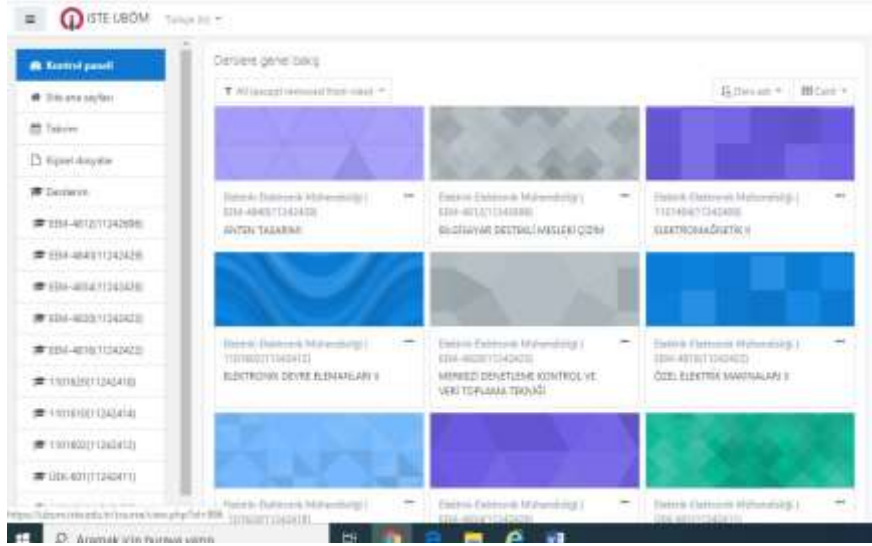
ISTE UBÖM Türkçe (tr)

Kontrol paneli
Site ana sayfası
Takvim
Kişisel dosyalar
Derslerim
EEM-4012(11242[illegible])
EEM-4040(11242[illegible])
EEM-4034(11242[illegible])
EEM-4020(11242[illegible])
EEM-4016(11242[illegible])
1101620(11242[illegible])
1101610(11242414)
1101602(11242412)
EEK-4011(11242411)

Derslere genel bakış

All (except removed from view)

Ders adı
Card

Elektrik-Elektronik Mühendisliği | EEM-4040(11242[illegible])
ANTEN TASARIMI

Elektrik-Elektronik Mühendisliği | EEM-4012(11242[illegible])
BİLGİSAYAR DESTEKLİ MESLEKİ ÇİZİM

Elektrik-Elektronik Mühendisliği | 1101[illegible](11242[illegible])
ELEKTROMAĞNETİK II

Elektrik-Elektronik Mühendisliği | 1101602(11242412)
ELEKTRONİK DEVRE ELEMANLARI II

Elektrik-Elektronik Mühendisliği | EEM-4020(11242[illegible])
MERKEZİ DENETLEME KONTROL VE VERİ TOPLAMA TEKNİĞİ

Elektrik-Elektronik Mühendisliği | EEM-4016(11242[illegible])
ÖZEL ELEKTRİK MAKİNALARI II

Elektrik-Elektronik Mühendisliği | 1101620(11242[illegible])

Elektrik-Elektronik Mühendisliği | EEM-4034(11242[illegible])

Elektrik-Elektronik Mühendisliği | EEK-4011(11242411)

https://ubom.iste.edu.tr/course/view.php?id=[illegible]

Aramak için buraya yazın